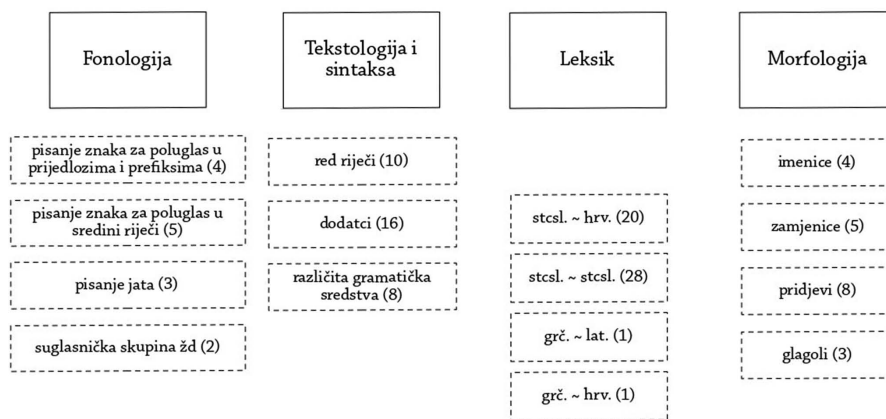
Fonologija

pisanje znaka za poluglas u prijedlozima i prefiksima (4)

pisanje znaka za poluglas u sredini riječi (5)

pisanje jata (3)

suglasnička skupina žd (2)

Tekstologija i sintaksa

red riječi (10)

dodatci (16)

različita gramatička sredstva (8)

Leksik

stcsl. ~ hrv. (20)

stcsl. ~ stcsl. (28)

grč. ~ lat. (1)

grč. ~ hrv. (1)

Morfologija

imenice (4)

zamjenice (5)

pridjevi (8)

glagoli (3)